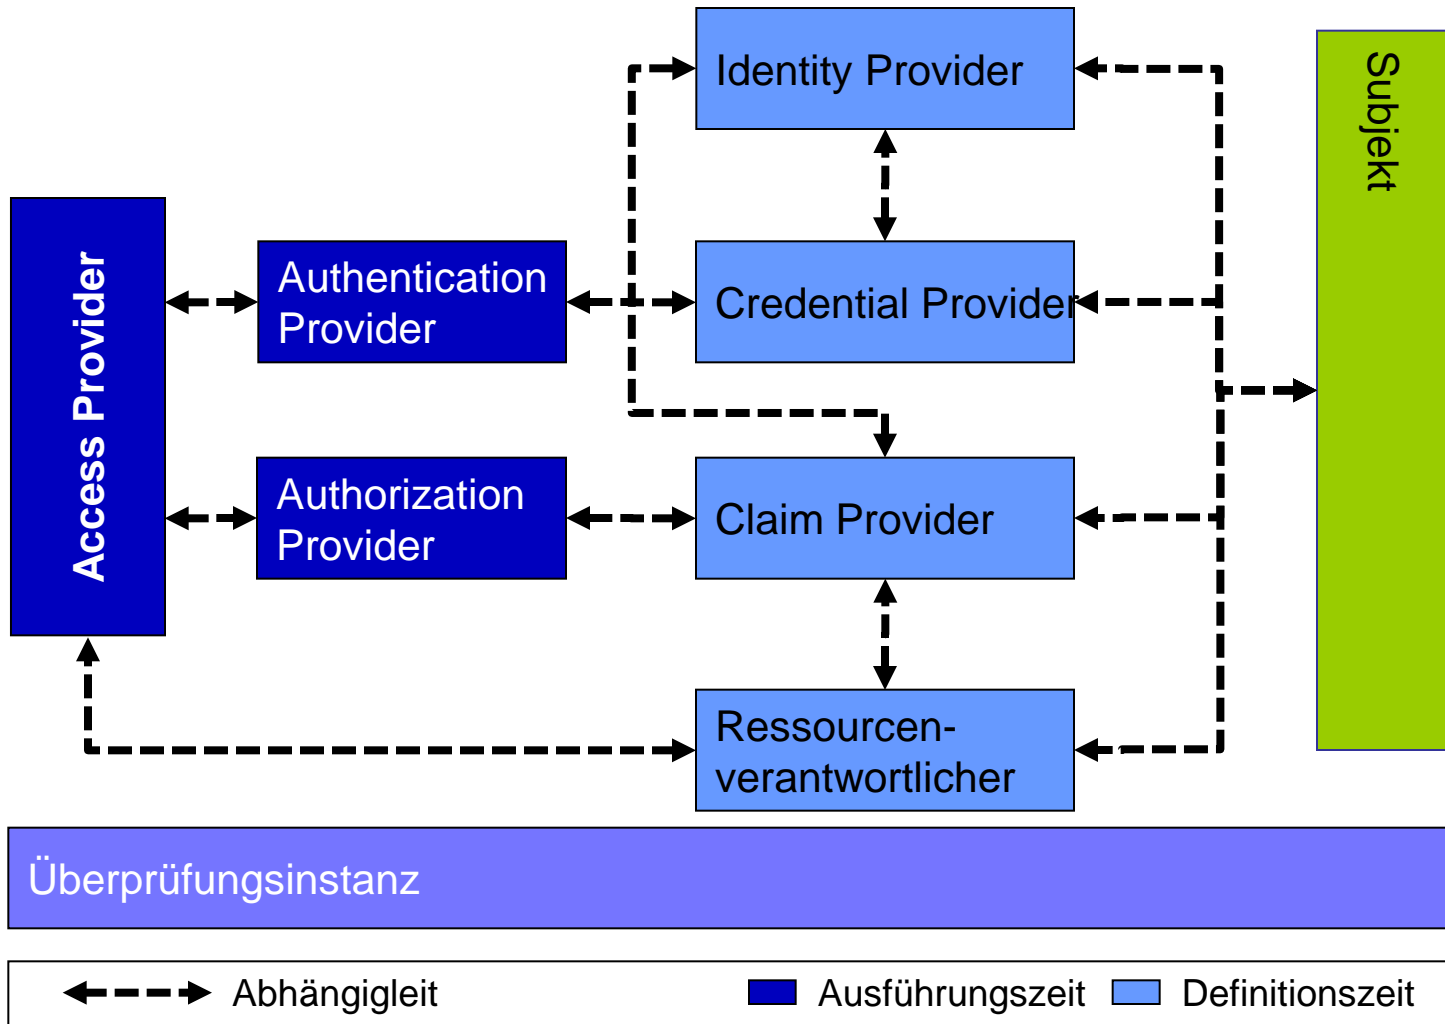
Identity Provider

Subjekt

Access Provider

Authentication Provider

Credential Provider

Authorization Provider

Claim Provider

Ressourcen-verantwortlicher

Überprüfungsinstanz

Abhängigleit

Ausführungszeit

Definitionszeit